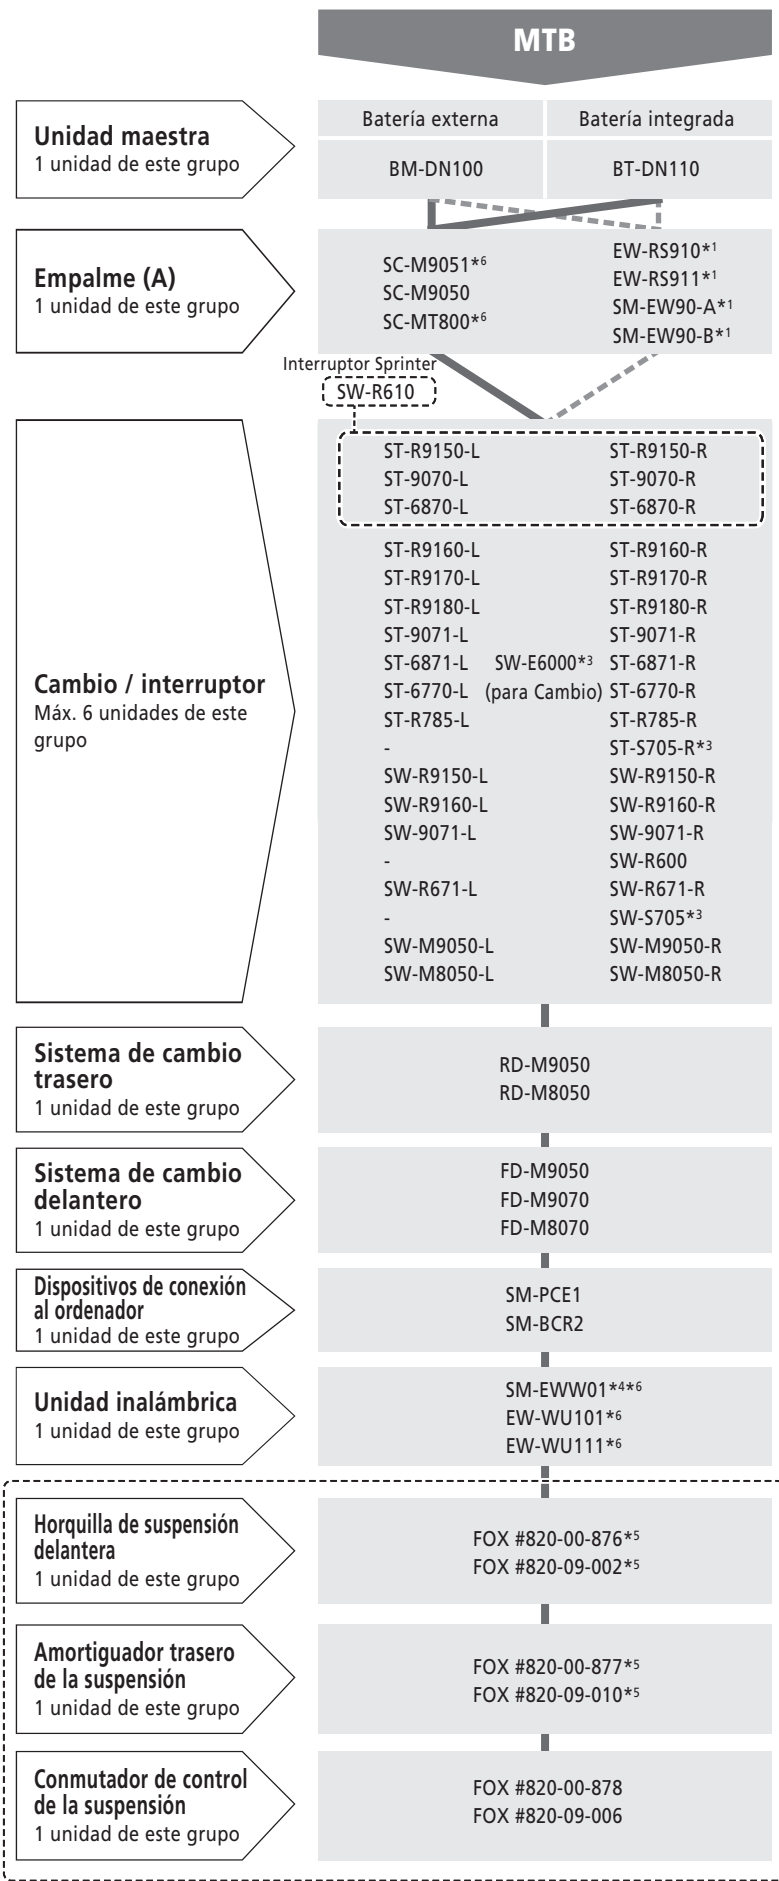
MTB

Unidad maestra
1 unidad de este grupo

| Batería externa | Batería integrada |
|---|---|
| BM-DN100 | BT-DN110 |

Empalme (A)
1 unidad de este grupo

SC-M9051*$^{6}$
SC-M9050
SC-MT800*$^{6}$

EW-RS910*$^{1}$
EW-RS911*$^{1}$
SM-EW90-A*$^{1}$
SM-EW90-B*$^{1}$

Interruptor Sprinter
SW-R610

Cambio / interruptor
Máx. 6 unidades de este grupo

| | | |
|---|---|---|
| ST-R9150-L | | ST-R9150-R |
| ST-9070-L | | ST-9070-R |
| ST-6870-L | | ST-6870-R |
| ST-R9160-L | | ST-R9160-R |
| ST-R9170-L | | ST-R9170-R |
| ST-R9180-L | | ST-R9180-R |
| ST-9071-L | | ST-9071-R |
| ST-6871-L | SW-E6000*$^{3}$ | ST-6871-R |
| ST-6770-L | (para Cambio) | ST-6770-R |
| ST-R785-L | | ST-R785-R |
| - | | ST-S705-R*$^{3}$ |
| SW-R9150-L | | SW-R9150-R |
| SW-R9160-L | | SW-R9160-R |
| SW-9071-L | | SW-9071-R |
| - | | SW-R600 |
| SW-R671-L | | SW-R671-R |
| - | | SW-S705*$^{3}$ |
| SW-M9050-L | | SW-M9050-R |
| SW-M8050-L | | SW-M8050-R |

Sistema de cambio trasero
1 unidad de este grupo

RD-M9050
RD-M8050

Sistema de cambio delantero
1 unidad de este grupo

FD-M9050
FD-M9070
FD-M8070

Dispositivos de conexión al ordenador
1 unidad de este grupo

SM-PCE1
SM-BCR2

Unidad inalámbrica
1 unidad de este grupo

SM-EWW01*$^{4}$*$^{6}$
EW-WU101*$^{6}$
EW-WU111*$^{6}$

Horquilla de suspensión delantera
1 unidad de este grupo

FOX #820-00-876*$^{5}$
FOX #820-09-002*$^{5}$

Amortiguador trasero de la suspensión
1 unidad de este grupo

FOX #820-00-877*$^{5}$
FOX #820-09-010*$^{5}$

Conmutador de control de la suspensión
1 unidad de este grupo

FOX #820-00-878
FOX #820-09-006